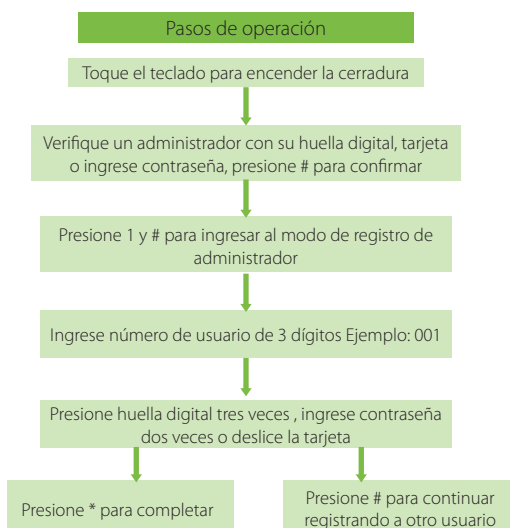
Pasos de operación

Toque el teclado para encender la cerradura

Verifique un administrador con su huella digital, tarjeta o ingrese contraseña, presione # para confirmar

Presione 1 y # para ingresar al modo de registro de administrador

Ingrese número de usuario de 3 dígitos Ejemplo: 001

Presione huella digital tres veces , ingrese contraseña dos veces o deslice la tarjeta

Presione * para completar

Presione # para continuar registrando a otro usuario